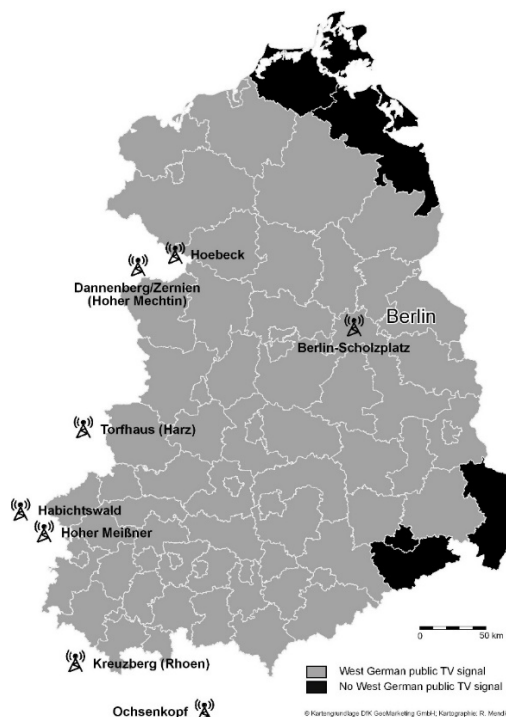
Hoebeck

Dannenberg/Zernien (Hoher Mechtin)

Berlin

Berlin-Scholzplatz

Torfhaus (Harz)

Habichtswald

Hoher Meißner

0 50 km

Kreuzberg (Rhoen)

West German public TV signal

No West German public TV signal

Ochsenkopf

© Kartengrundlage DfK GeoMarketing GmbH; Kartographie: R. Mendl